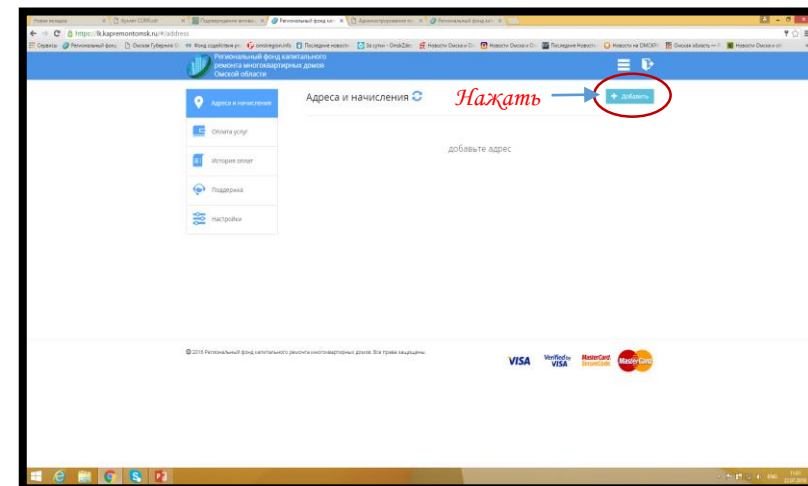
https://lk.kapremontomsk.ru/#/address

Региональный фонд капитального ремонта многоквартирных домов Омской области

Адреса и начисления

Оплата услуг

История оплат

Поддержка

Настройки

Адреса и начисления

Нажать

+ Добавить

добавьте адрес

© 2016 Региональный фонд капитального ремонта многоквартирных домов. Все права защищены.

VISA

Verified by VISA

MasterCard SecureCode

MasterCard